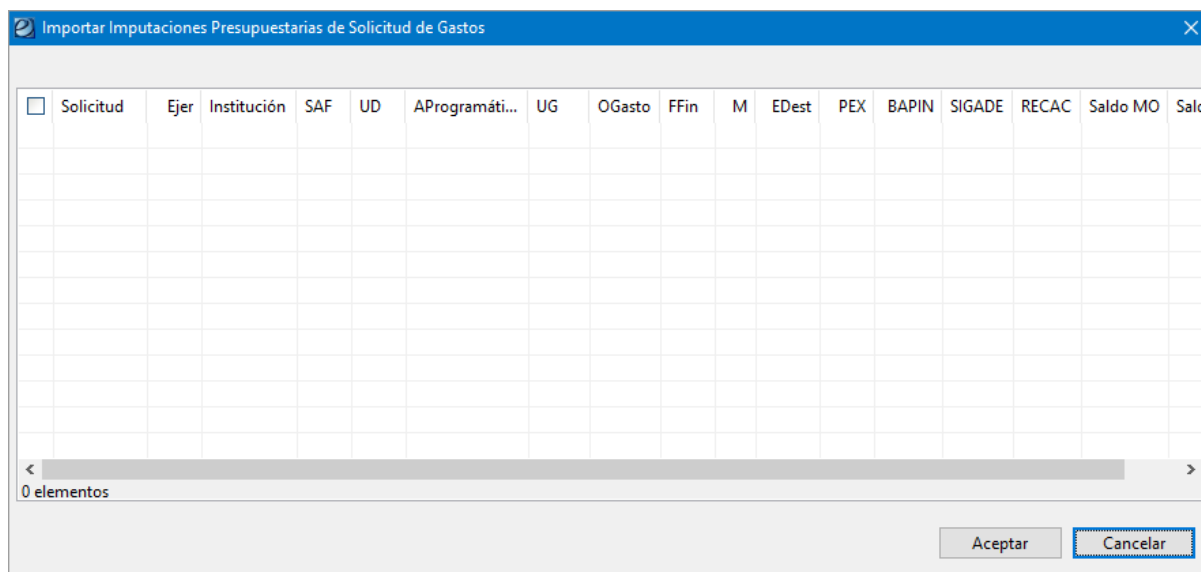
Importar Imputaciones Presupuestarias de Solicitud de Gastos

| Solicitud | Ejer | Institución | SAF | UD | AProgramáti... | UG | OGasto | FFin | M | EDest | PEX | BAPIN | SIGADE | RECAC | Saldo MO | Salc |
|---|---|---|---|---|---|---|---|---|---|---|---|---|---|---|---|---|

0 elementos

Aceptar
Cancelar